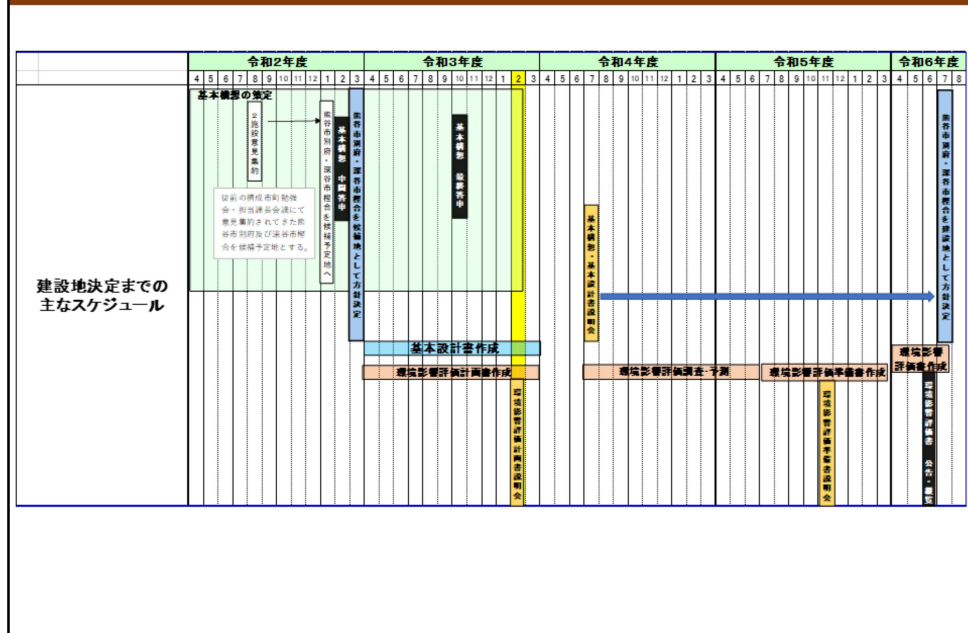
| | 令和2年度 | 令和3年度 | 令和4年度 | 令和5年度 | 令和6年度 |
|---|---|---|---|---|---|
| | 4 5 6 7 8 9 10 11 12 1 2 3 | 4 5 6 7 8 9 10 11 12 1 2 3 | 4 5 6 7 8 9 10 11 12 1 2 3 | 4 5 6 7 8 9 10 11 12 1 2 3 | 4 5 6 7 8 |

建設地決定までの主なスケジュール

基本構想の策定

2回目意見集約

熊谷市別府・深谷市榛合を候補予定地へ

基本構想 中間答申

熊谷市別府・深谷市榛合を候補地として方針決定

従前の候補市町勉強会・担当課長会議にて意見集約されてきた熊谷市別府及び深谷市榛合を候補予定地とする。

基本構想 最終答申

基本構想・基本設計書説明会

熊谷市別府・深谷市榛合を建設地として方針決定

基本設計書作成

環境影響評価計画書作成

環境影響評価計画書説明会

環境影響評価調査・予測

環境影響評価準備書作成

環境影響評価準備書説明会

環境影響評価書作成

環境影響評価書 公告・縦覧